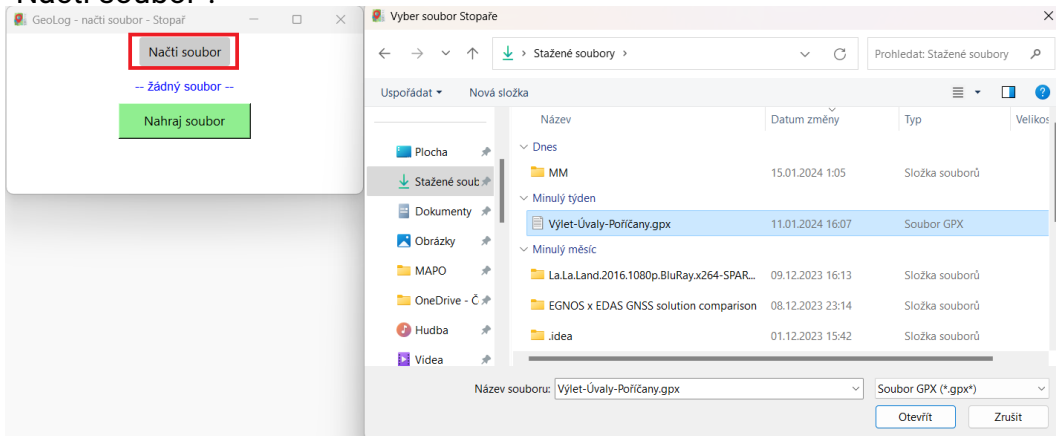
GeoLog - načti soubor - Stopař

Načti soubor

-- žádný soubor --

Nahraj soubor

Vyber soubor Stopaře

> Stažené soubory >

Prohledat: Stažené soubory

Uspořádat ▾ Nová složka

Plocha
Stažené soub
Dokumenty
Obrázky
MAPO
OneDrive - Č
Hudba
Videa

| Název | Datum změny | Typ | Velikos |
|---|---|---|---|
| Dnes | | | |
| MM | 15.01.2024 1:05 | Složka souborů | |
| Minulý týden | | | |
| Výlet-Úvaly-Poříčany.gpx | 11.01.2024 16:07 | Soubor GPX | |
| Minulý měsíc | | | |
| La.La.Land.2016.1080p.BluRay.x264-SPAR... | 09.12.2023 16:13 | Složka souborů | |
| EGNOS x EDAS GNSS solution comparison | 08.12.2023 23:14 | Složka souborů | |
| .idea | 01.12.2023 15:42 | Složka souborů | |

Název souboru: Výlet-Úvaly-Poříčany.gpx

Soubor GPX (*.gpx*)

Otevřít Zrušit